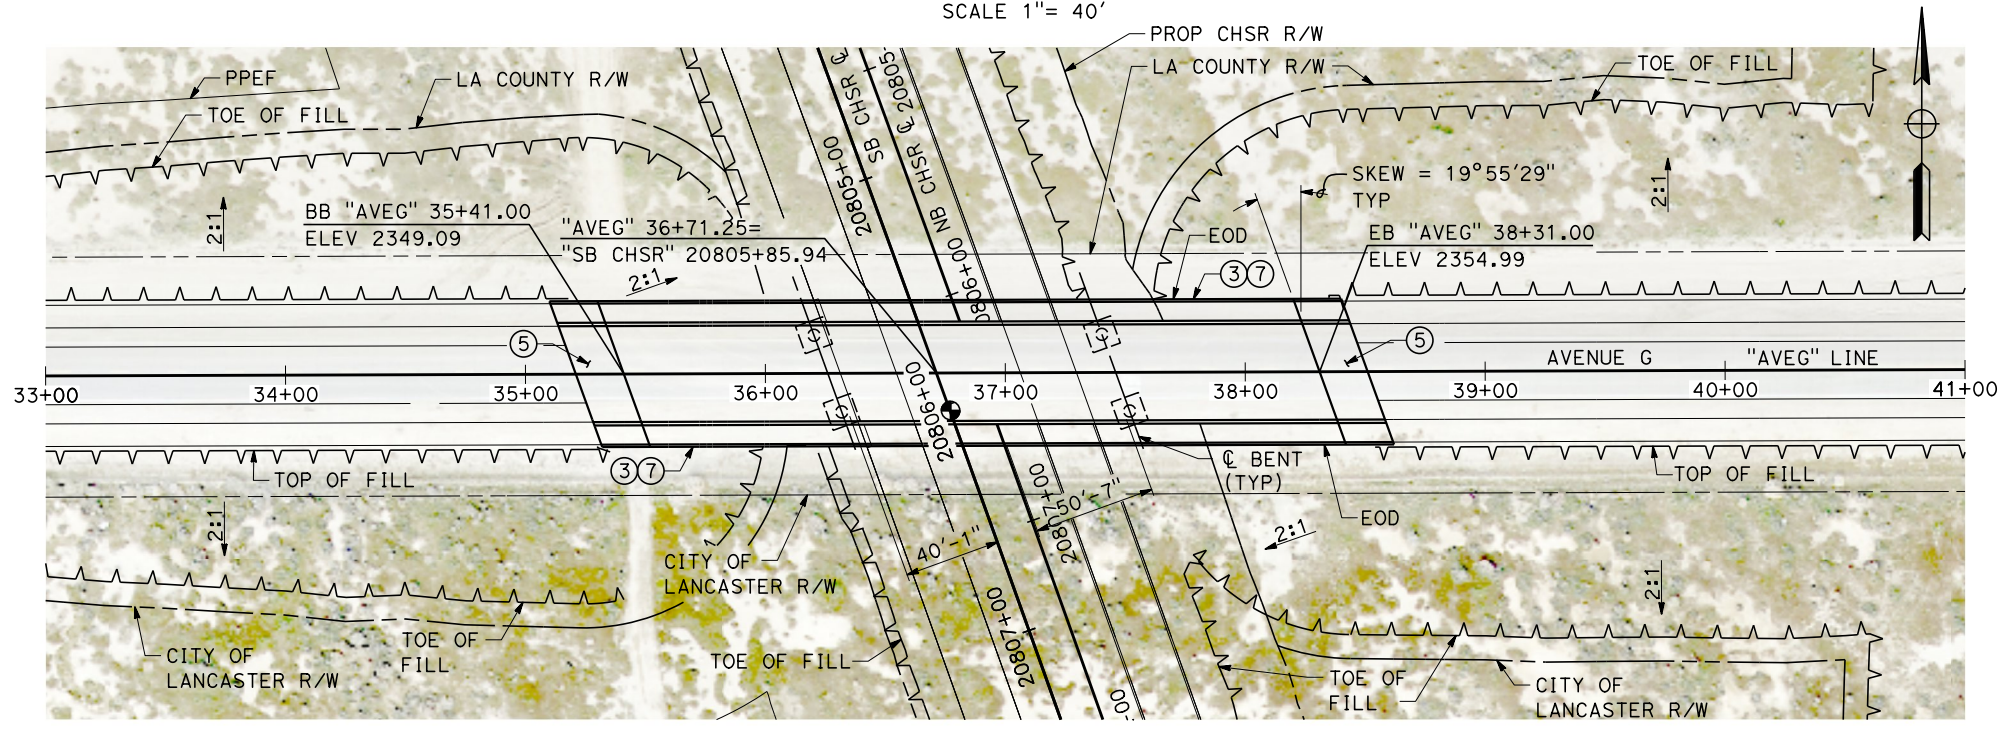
SCALE 1"= 40'

PROP CHSR R/W

PPEF

LA COUNTY R/W

LA COUNTY R/W

TOE OF FILL

TOE OF FILL

20805+00

SB CHSR ℄ 20805

NB CHSR ℄

SKEW = 19°55'29"
TYP

2:1

2:1

BB "AVEG" 35+41.00
ELEV 2349.09

"AVEG" 36+71.25=
"SB CHSR" 20805+85.94

EOD

EB "AVEG" 38+31.00
ELEV 2354.99

2:1

37

20806+00

5

5

AVENUE G

"AVEG" LINE

33+00

34+00

35+00

36+00

37+00

38+00

39+00

40+00

41+00

20806+00

37

℄ BENT
(TYP)

TOP OF FILL

TOP OF FILL

20807+00

50'-7"

EOD

2:1

2:1

40'-1"

CITY OF
LANCASTER R/W

2:1

20807+00

TOE OF
FILL

CITY OF
LANCASTER R/W

TOE OF FILL

TOE OF
FILL

CITY OF
LANCASTER R/W